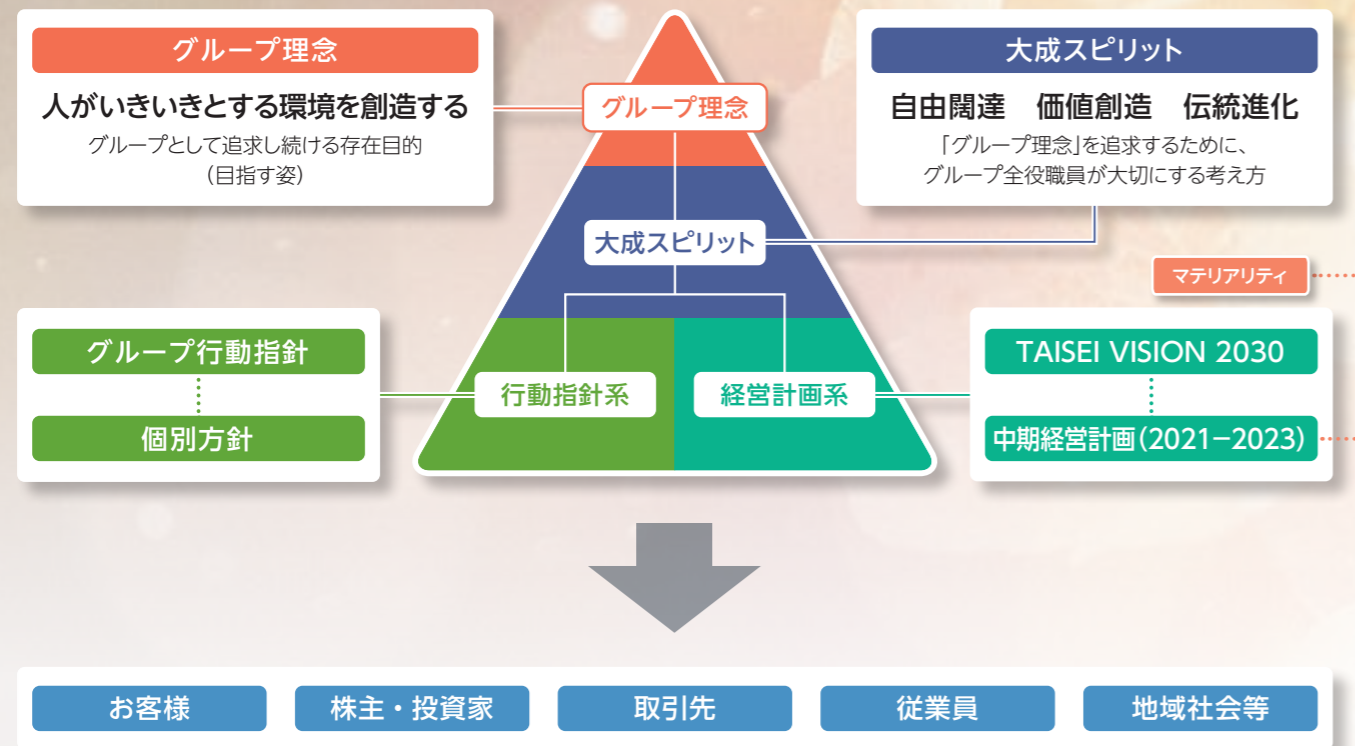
グループ理念

人がいきいきとする環境を創造する

グループとして追求し続ける存在目的
（目指す姿）

グループ理念

大成スピリット

大成スピリット

自由闊達　価値創造　伝統進化

「グループ理念」を追求するために、
グループ全役職員が大切にする考え方

マテリアリティ

グループ行動指針

個別方針

行動指針系

経営計画系

TAISEI VISION 2030

中期経営計画（2021−2023）

お客様

株主・投資家

取引先

従業員

地域社会等